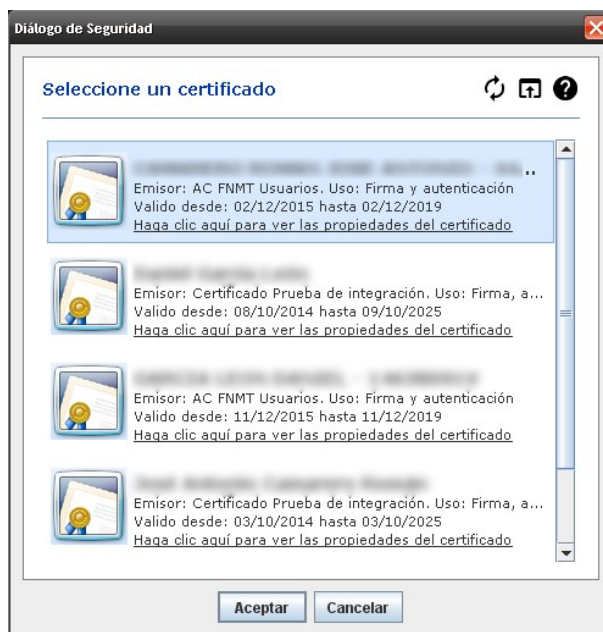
Diálogo de Seguridad

Seleccione un certificado

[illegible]
Emisor: AC FNMT Usuarios. Uso: Firma y autenticación
Valido desde: 02/12/2015 hasta 02/12/2019
Haga clic aquí para ver las propiedades del certificado

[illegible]
Emisor: Certificado Prueba de integración. Uso: Firma, a...
Valido desde: 08/10/2014 hasta 09/10/2025
Haga clic aquí para ver las propiedades del certificado

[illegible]
Emisor: AC FNMT Usuarios. Uso: Firma y autenticación
Valido desde: 11/12/2015 hasta 11/12/2019
Haga clic aquí para ver las propiedades del certificado

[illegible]
Emisor: Certificado Prueba de integración. Uso: Firma, a...
Valido desde: 03/10/2014 hasta 03/10/2025
Haga clic aquí para ver las propiedades del certificado

Aceptar Cancelar